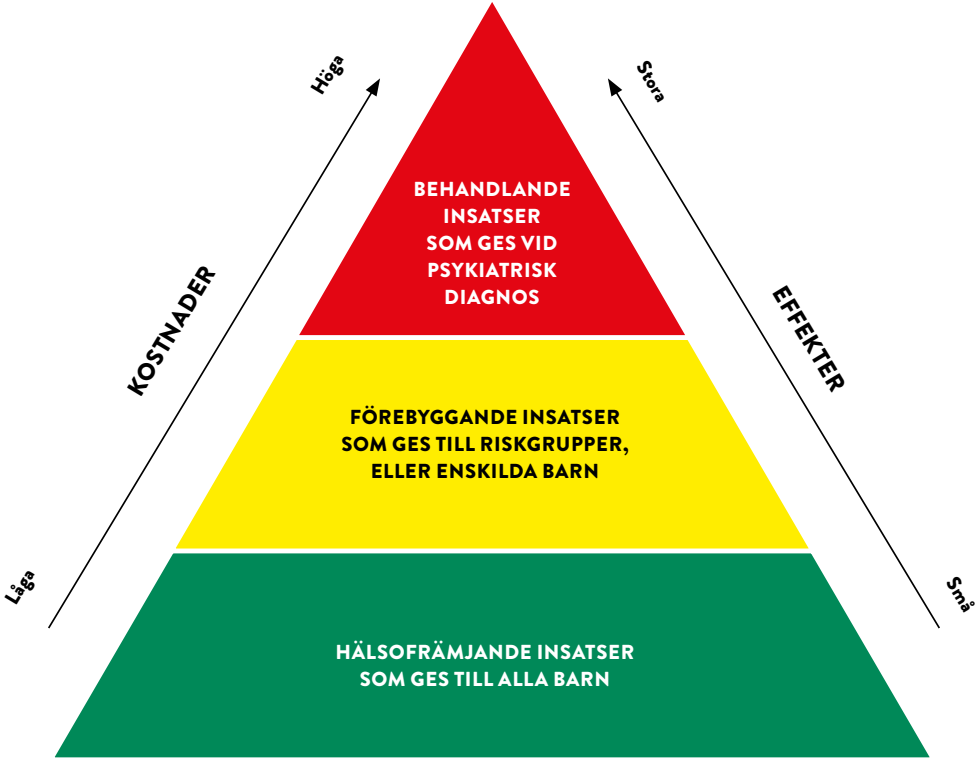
Låga

KOSTNADER

Höga

BEHANDLANDE INSATSER SOM GES VID PSYKIATRISK DIAGNOS

FÖREBYGGANDE INSATSER SOM GES TILL RISKGRUPPER, ELLER ENSKILDA BARN

HÄLSOFRÄMJANDE INSATSER SOM GES TILL ALLA BARN

Stora

EFFEKTER

Små